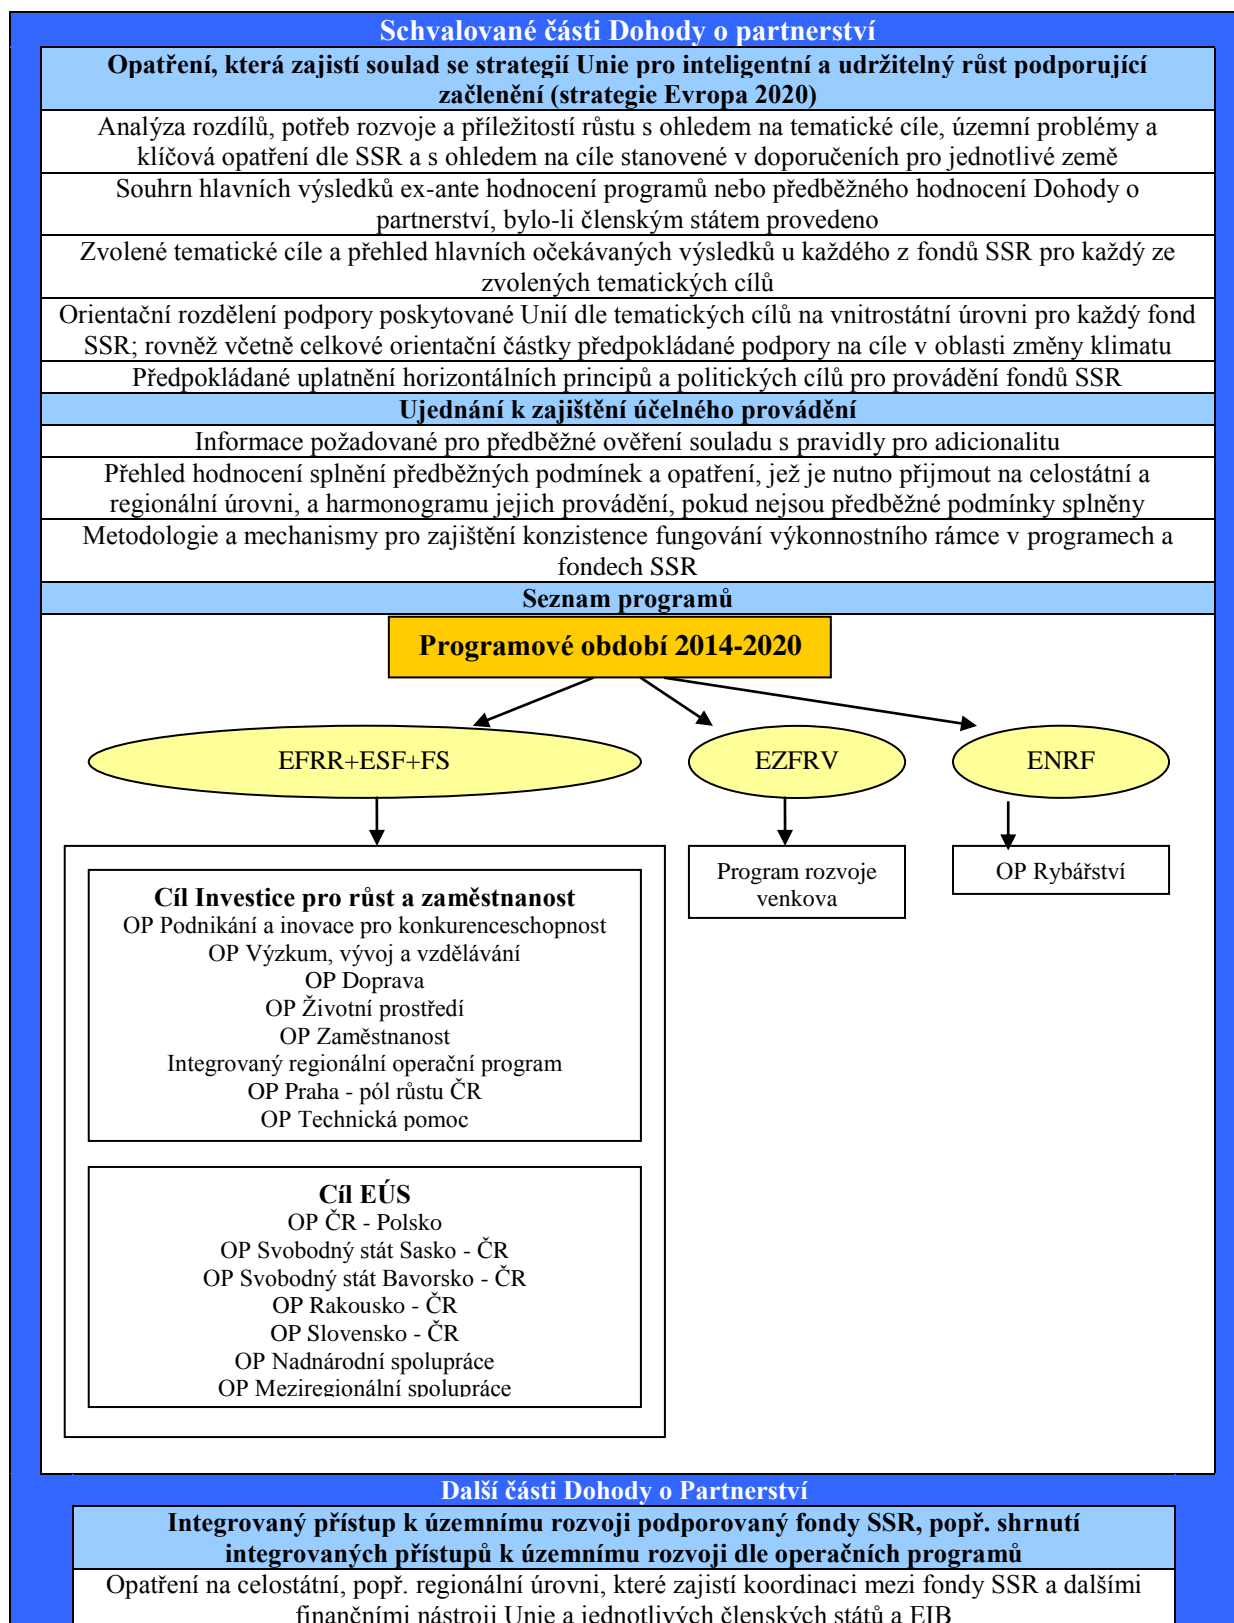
Schvalované části Dohody o partnerství

Opatření, která zajistí soulad se strategií Unie pro inteligentní a udržitelný růst podporující začlenění (strategie Evropa 2020)

Analýza rozdílů, potřeb rozvoje a příležitostí růstu s ohledem na tematické cíle, územní problémy a klíčová opatření dle SSR a s ohledem na cíle stanovené v doporučeních pro jednotlivé země

Souhrn hlavních výsledků ex-ante hodnocení programů nebo předběžného hodnocení Dohody o partnerství, bylo-li členským státem provedeno

Zvolené tematické cíle a přehled hlavních očekávaných výsledků u každého z fondů SSR pro každý ze zvolených tematických cílů

Orientační rozdělení podpory poskytované Unií dle tematických cílů na vnitrostátní úrovni pro každý fond SSR; rovněž včetně celkové orientační částky předpokládané podpory na cíle v oblasti změny klimatu

Předpokládané uplatnění horizontálních principů a politických cílů pro provádění fondů SSR

Ujednání k zajištění účelného provádění

Informace požadované pro předběžné ověření souladu s pravidly pro adicionalitu

Přehled hodnocení splnění předběžných podmínek a opatření, jež je nutno přijmout na celostátní a regionální úrovni, a harmonogramu jejich provádění, pokud nejsou předběžné podmínky splněny

Metodologie a mechanismy pro zajištění konzistence fungování výkonnostního rámce v programech a fondech SSR

Seznam programů

Programové období 2014-2020

EFRR+ESF+FS

EZFRV

ENRF

Cíl Investice pro růst a zaměstnanost
OP Podnikání a inovace pro konkurenceschopnost
OP Výzkum, vývoj a vzdělávání
OP Doprava
OP Životní prostředí
OP Zaměstnanost
Integrovaný regionální operační program
OP Praha - pól růstu ČR
OP Technická pomoc

Program rozvoje venkova

OP Rybářství

Cíl EÚS
OP ČR - Polsko
OP Svobodný stát Sasko - ČR
OP Svobodný stát Bavorsko - ČR
OP Rakousko - ČR
OP Slovensko - ČR
OP Nadnárodní spolupráce
OP Meziregionální spolupráce

Další části Dohody o Partnerství

Integrovaný přístup k územnímu rozvoji podporovaný fondy SSR, popř. shrnutí integrovaných přístupů k územnímu rozvoji dle operačních programů

Opatření na celostátní, popř. regionální úrovni, které zajistí koordinaci mezi fondy SSR a dalšími finančními nástroji Unie a jednotlivých členských států a EIB